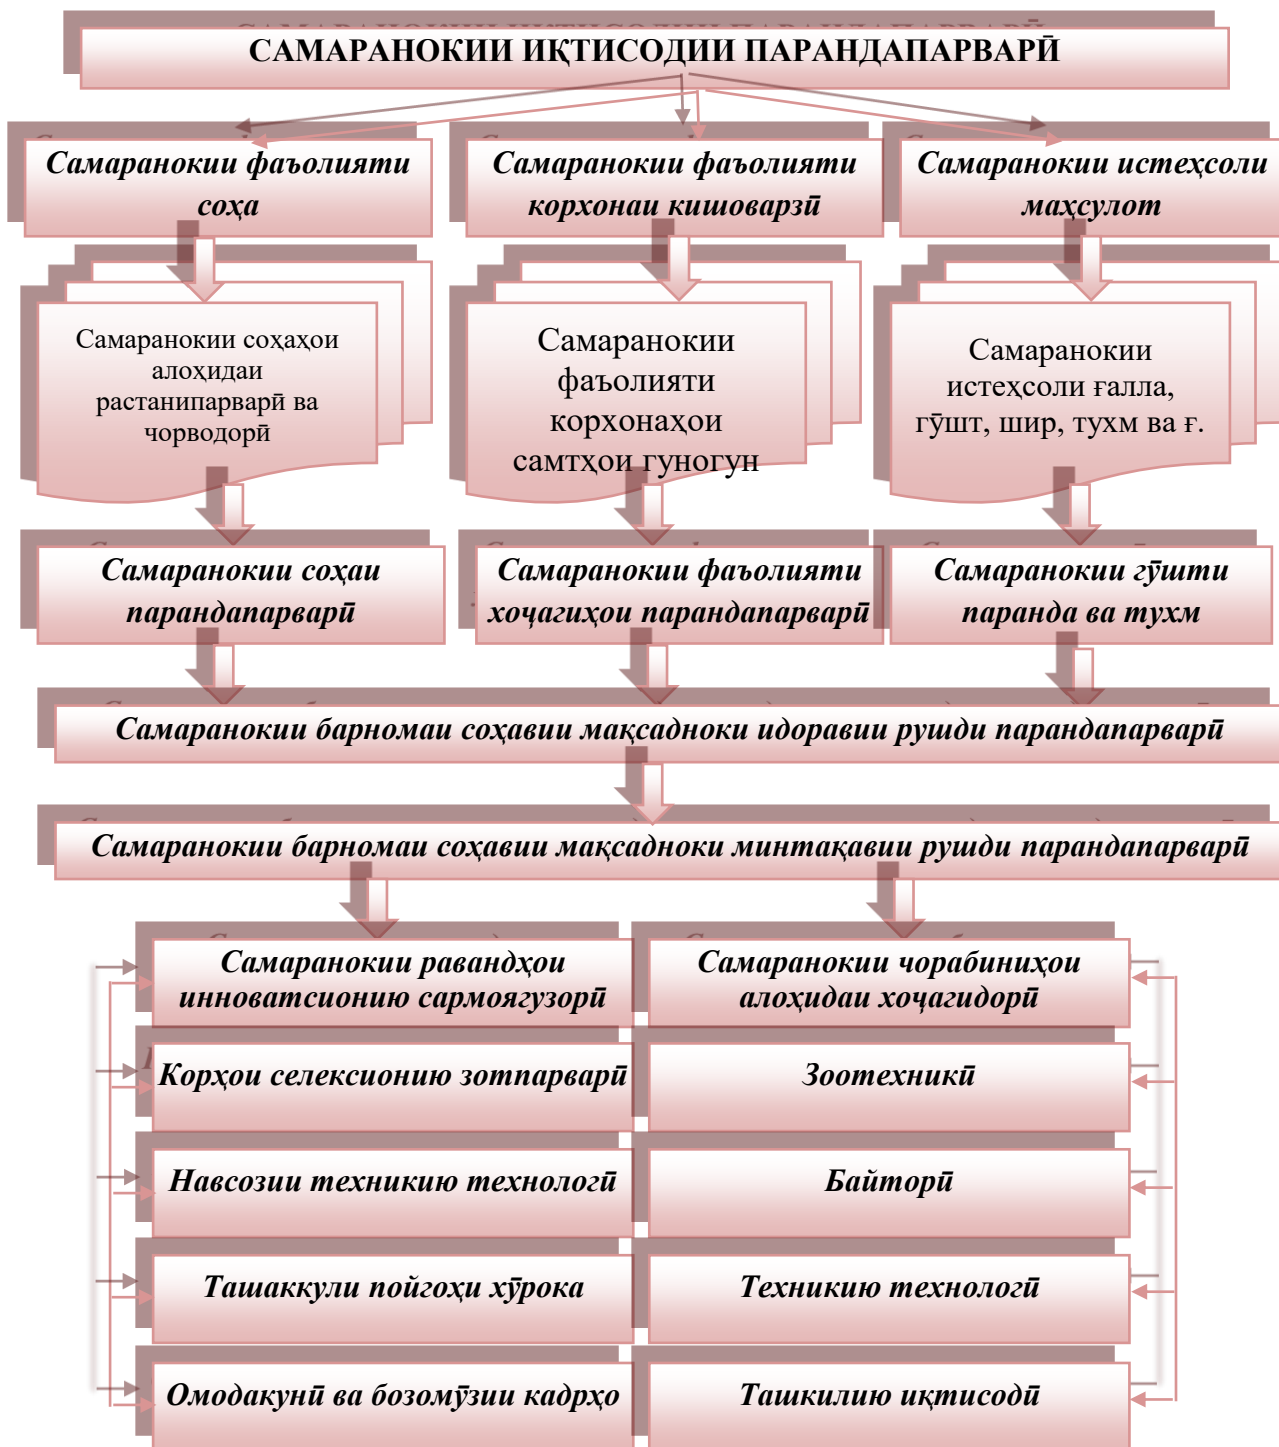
САМАРАНОКИИ ИҚТИСОДИИ ПАРАНДАПАРВАРӢ

Самаранокии фаъолияти соҳа

Самаранокии фаъолияти корхонаи кишоварзӣ

Самаранокии истеҳсоли маҳсулот

Самаранокии соҳаҳои алоҳидаи растанипарварӣ ва чорводорӣ

Самаранокии фаъолияти корхонаҳои самтҳои гуногун

Самаранокии истеҳсоли ғалла, гӯшт, шир, тухм ва ғ.

Самаранокии соҳаи парандапарварӣ

Самаранокии фаъолияти хоҷагиҳои парандапарварӣ

Самаранокии гӯшти паранда ва тухм

Самаранокии барномаи соҳавии мақсадноки идоравии рушди парандапарварӣ

Самаранокии барномаи соҳавии мақсадноки минтақавии рушди парандапарварӣ

Самаранокии равандҳои инноватсионию сармоягузорӣ

Самаранокии чорабиниҳои алоҳидаи хоҷагидорӣ

Корҳои селексионию зотпарварӣ

Зоотехникӣ

Навсозии техникию технологӣ

Байторӣ

Ташаккули пойгоҳи хӯрока

Техникию технологӣ

Омодакунӣ ва бозомӯзии кадрҳо

Ташкилию иқтисодӣ